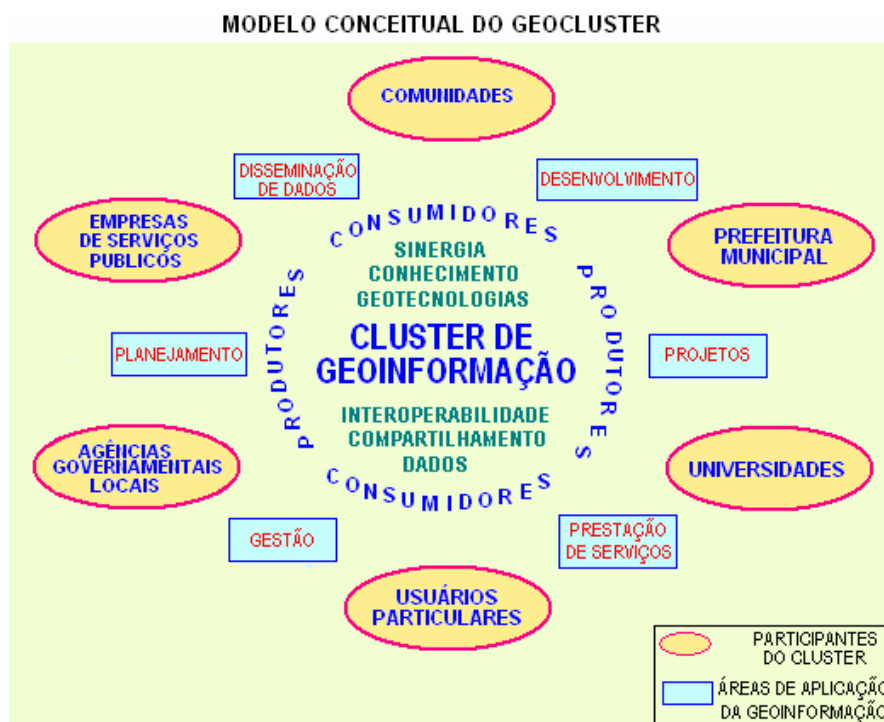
MODELO CONCEITUAL DO GEOCLUSTER

COMUNIDADES

DISSEMINAÇÃO DE DADOS

DESENVOLVIMENTO

EMPRESAS DE SERVIÇOS PUBLICOS

PREFEITURA MUNICIPAL

CONSUMIDORES

SINERGIA
CONHECIMENTO
GEOTECNOLOGIAS

PRODUTORES

CLUSTER DE GEOINFORMAÇÃO

PRODUTORES

PLANEJAMENTO

PROJETOS

INTEROPERABILIDADE
COMPARTILHAMENTO
DADOS

CONSUMIDORES

AGÊNCIAS GOVERNAMENTAIS LOCAIS

UNIVERSIDADES

GESTÃO

PRESTAÇÃO DE SERVIÇOS

USUÁRIOS PARTICULARES

PARTICIPANTES DO CLUSTER

ÁREAS DE APLICAÇÃ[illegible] DA GEOINFORMAÇÃ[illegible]